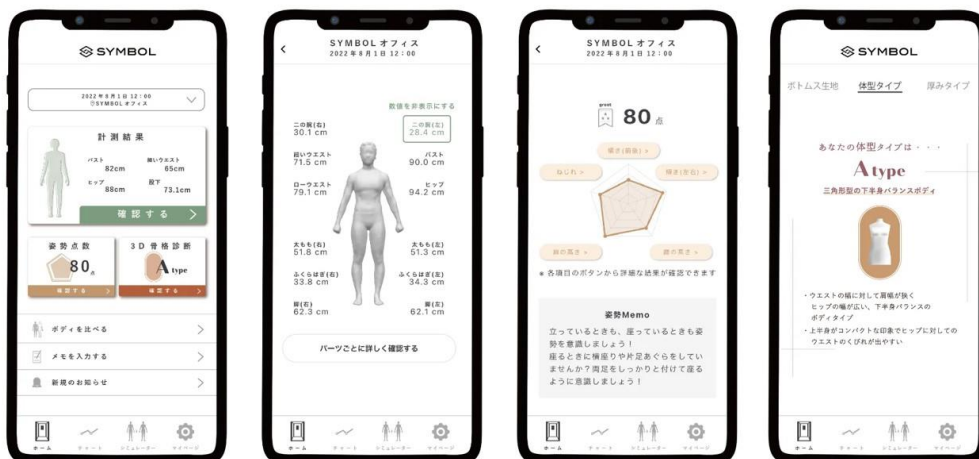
SYMBOL

2022年8月1日 12:00
SYMBOLオフィス

計測結果

バスト
82cm
細いウエスト
65cm
ヒップ
88cm
股下
73.1cm

確認する

姿勢点数
80点
確認する

3D骨格診断
A type
確認する

ボディを比べる

メモを入力する

新規のお知らせ

ホーム チャート シミュレーター マイページ

SYMBOLオフィス
2022年8月1日 12:00

数値を非表示にする

二の腕(右)
30.1 cm
二の腕(左)
28.4 cm
細いウエスト
71.5 cm
バスト
90.0 cm
ローウエスト
79.1 cm
ヒップ
94.2 cm
太もも(右)
51.8 cm
太もも(左)
51.3 cm
ふくらはぎ(右)
33.8 cm
ふくらはぎ(左)
34.3 cm
脚(右)
62.3 cm
脚(左)
62.1 cm

パーツごとに詳しく確認する

ホーム チャート シミュレーター マイページ

SYMBOLオフィス
2022年8月1日 12:00

80点

傾き(前後)
ねじれ
傾き(左右)
肩の高さ
腰の高さ

＊各項目のボタンから詳細な結果が確認できます

姿勢Memo
立っているときも、座っているときも姿勢を意識しましょう！
座るときに横座りや片足あぐらをしていませんか？両足をしっかりと付けて座るように意識しましょう！

ホーム チャート シミュレーター マイページ

SYMBOL

ボトムス生地 体型タイプ 厚みタイプ

あなたの体型タイプは・・・
A type
三角形型の下半身バランスボディ

・ウエストの幅に対して肩幅が狭く ヒップの幅が広い、下半身バランスのボディタイプ
・上半身がコンパクトな印象でヒップに対してのウエストのくびれが出やすい

ホーム チャート シミュレーター マイページ